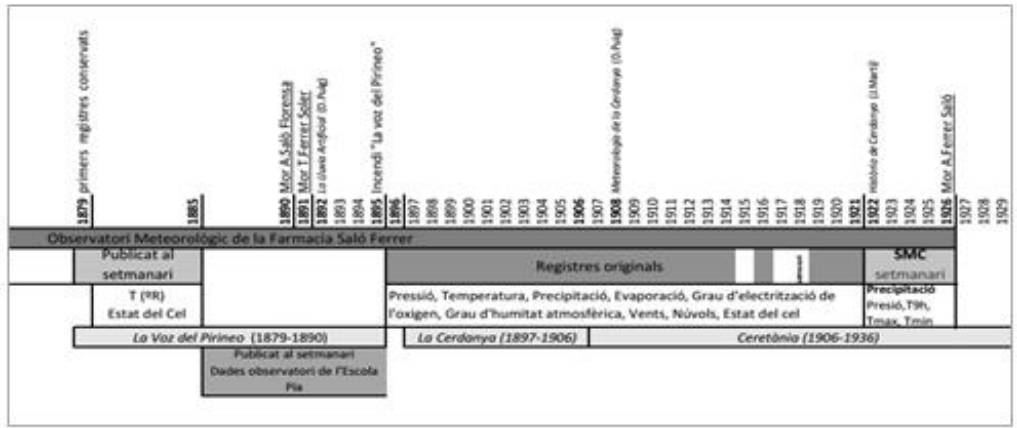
1879 primers registres conservats
1885
1890 Mor A.Saló Florensa
1891 Mor T.Ferrer Soler
1892 La Lluvia Artificial (O. Puig)
1893
1894
1895 Incendi "La voz del Pirineo"
1896
1897
1898
1899
1900
1901
1902
1903
1904
1905
1906
1907
1908 Meteorologia de la Cerdanya (O. Puig)
1909
1910
1911
1912
1913
1914
1915
1916
1917
1918
1919
1920
1921
1922 Història de Cerdanya (J.Martí)
1923
1924
1925
1926 Mor A.Ferrer Saló
1927
1928
1929

Observatori Meteorològic de la Farmacia Saló Ferrer

Publicat al setmanari

Registres originals

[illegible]

SMC
setmanari

T (ºR)
Estat del Cel

Pressió, Temperatura, Precipitació, Evaporació, Grau d'electrització de l'oxigen, Grau d'humitat atmosfèrica, Vents, Núvols, Estat del cel

Precipitació
Presió, T9h, Tmax, Tmin

La Voz del Pirineo (1879-1890)

La Cerdanya (1897-1906)

Ceretània (1906-1936)

Publicat al setmanari
Dades observatori de l'Escola Pia